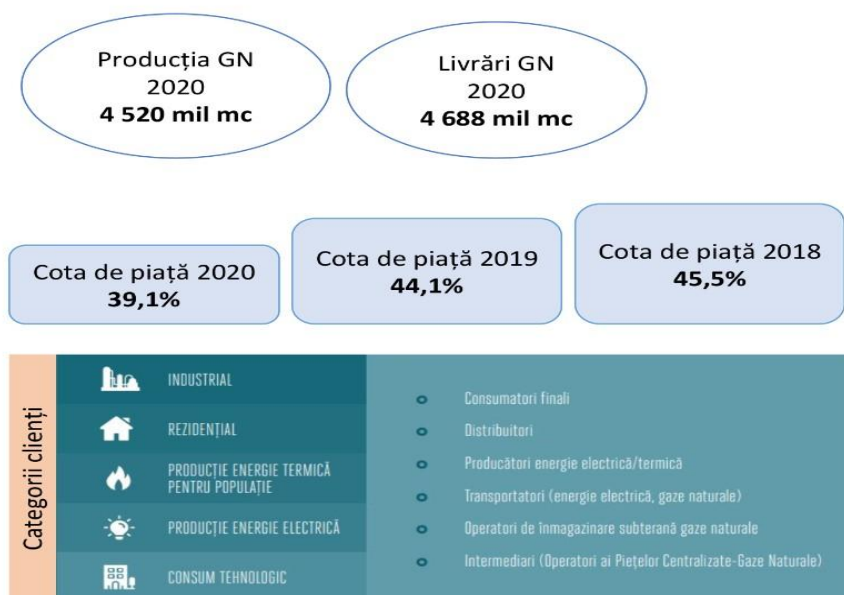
Producția GN
2020
**4 520 mil mc**

Livrări GN
2020
**4 688 mil mc**

Cota de piață 2020
**39,1%**

Cota de piață 2019
**44,1%**

Cota de piață 2018
**45,5%**

Categorii clienți

INDUSTRIAL

REZIDENȚIAL

PRODUCȚIE ENERGIE TERMICĂ PENTRU POPULAȚIE

PRODUCȚIE ENERGIE ELECTRICĂ

CONSUM TEHNOLOGIC

Consumatori finali

Distribuitori

Producători energie electrică/termică

Transportatori (energie electrică, gaze naturale)

Operatori de înmagazinare subterană gaze naturale

Intermediari (Operatori ai Piețelor Centralizate-Gaze Naturale)